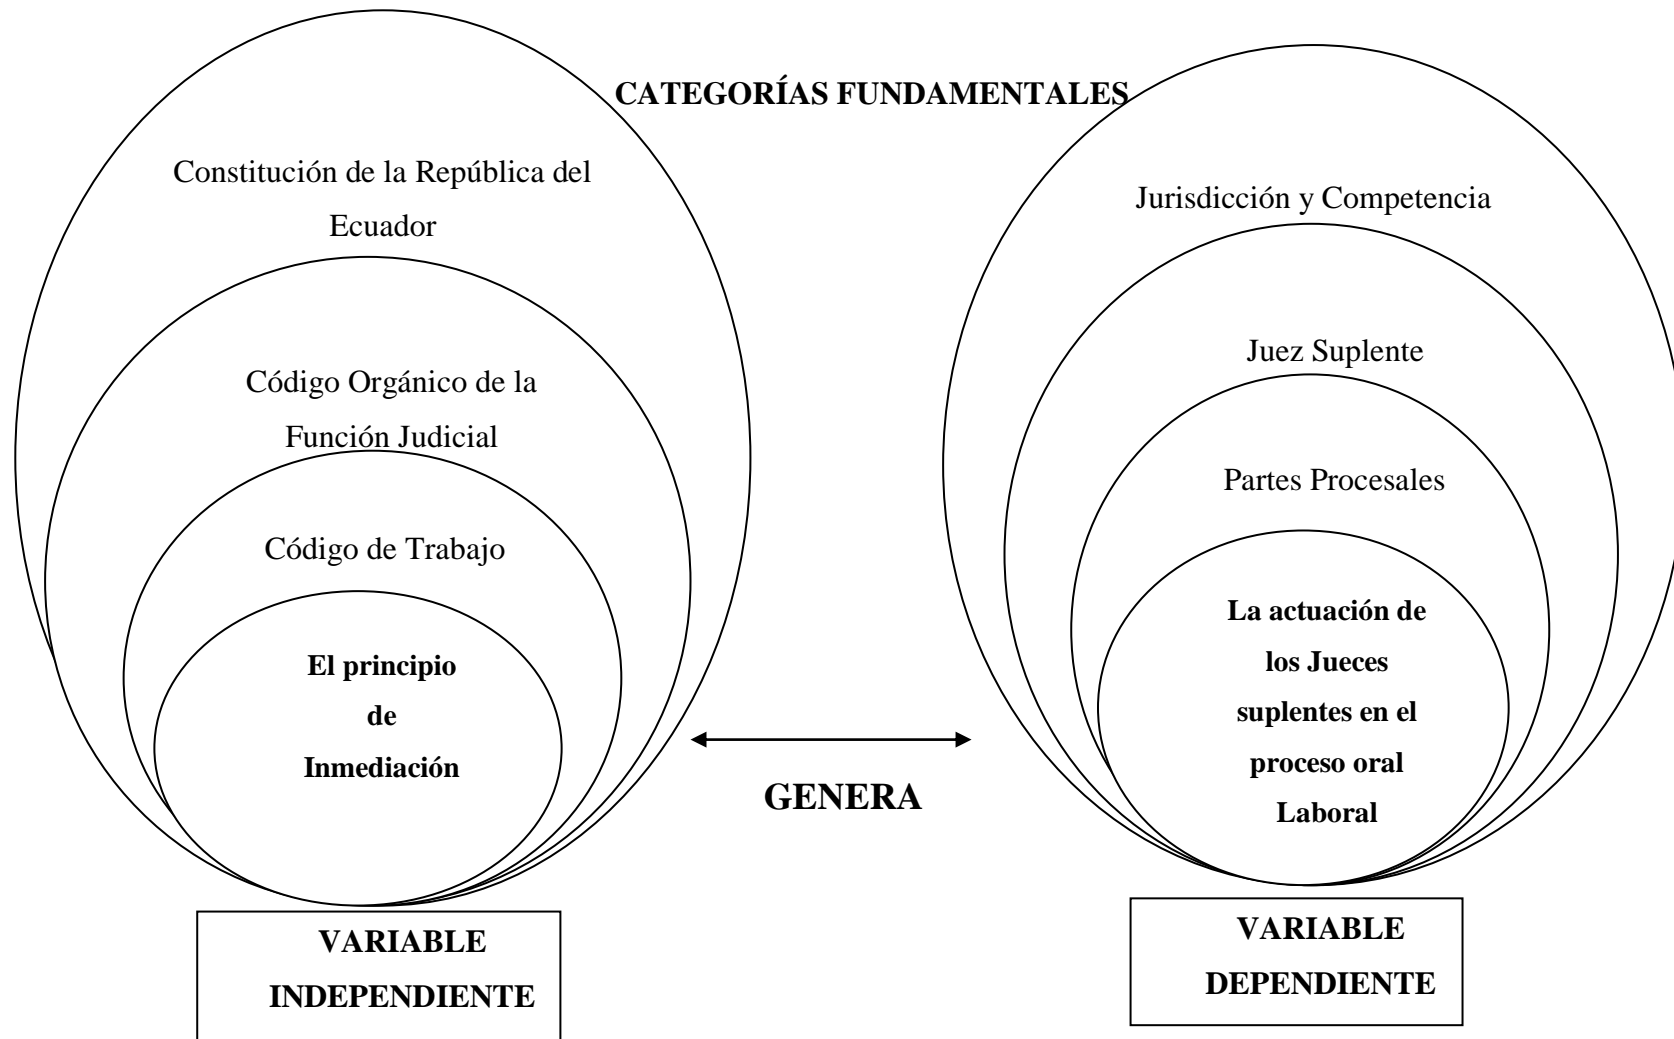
CATEGORÍAS FUNDAMENTALES

Constitución de la República del Ecuador

Código Orgánico de la Función Judicial

Código de Trabajo

El principio de Inmediación

VARIABLE INDEPENDIENTE

GENERA

Jurisdicción y Competencia

Juez Suplente

Partes Procesales

La actuación de los Jueces suplentes en el proceso oral Laboral

VARIABLE DEPENDIENTE